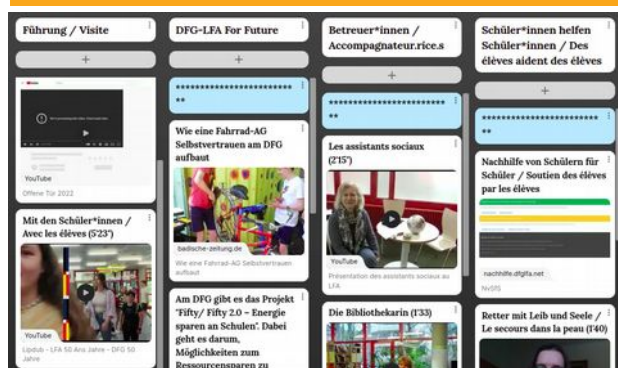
Führung / Visite

+

YouTube

Offene Tür 2022

Mit den Schüler*innen / Avec les élèves (5'23")

YouTube

Lipdub - LFA 50 Ans Jahre - DFG 50 Jahre

DFG-LFA For Future

+

****************************

Wie eine Fahrrad-AG Selbstvertrauen am DFG aufbaut

badische-zeitung.de

Wie eine Fahrrad-AG Selbstvertrauen aufbaut

Am DFG gibt es das Projekt "Fifty/ Fifty 2.0 – Energie sparen an Schulen". Dabei geht es darum, Möglichkeiten zum Ressourcensparen zu

Betreuer*innen / Accompagnateur.rice.s

+

****************************

Les assistants sociaux (2'15")

YouTube

Présentation des assistants sociaux au LFA

Die Bibliothekarin (1'33)

Schüler*innen helfen Schüler*innen / Des élèves aident des élèves

+

****************************

Nachhilfe von Schülern für Schüler / Soutien des élèves par les élèves

nachhilfe.dfglfa.net

NvSfS

Retter mit Leib und Seele / Le secours dans la peau (1'40)